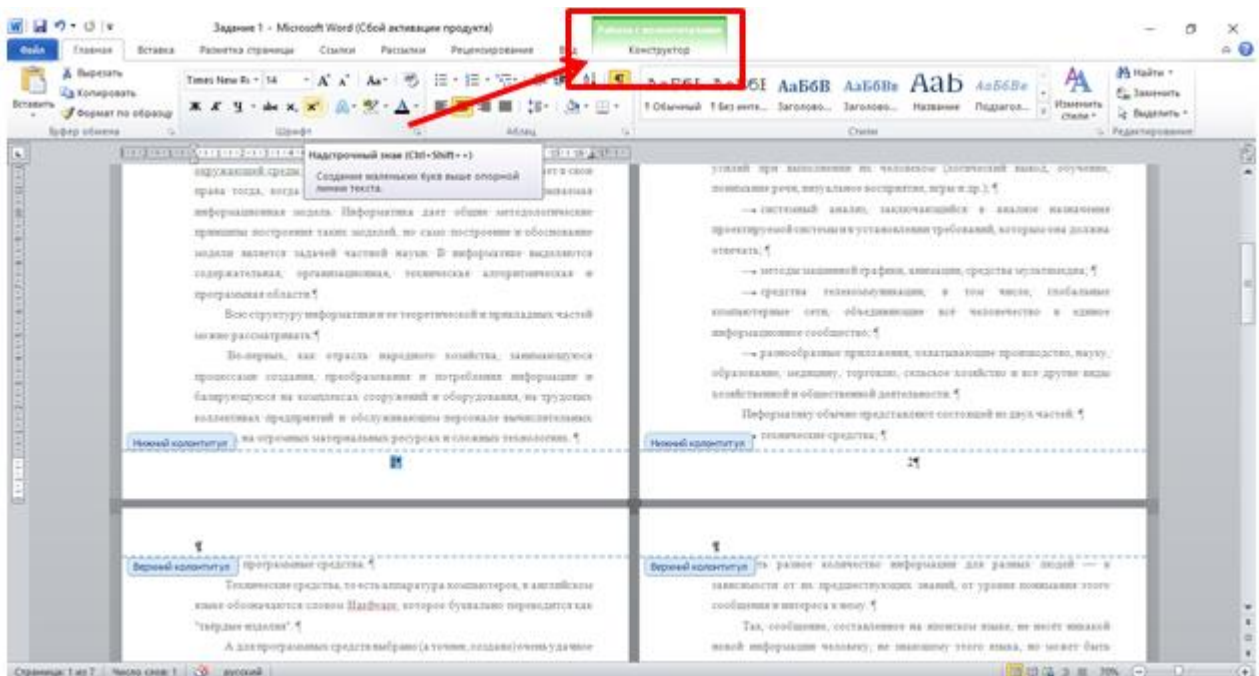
Задание 1 - Microsoft Word (Сбой активации продукта)

Файл Главная Вставка Разметка страницы Ссылки Рассылки Рецензирование Вид

Работа с колонтитулами
Конструктор

Вырезать
Копировать
Вставить
Формат по образцу
Буфер обмена

Times New Ro 14
Шрифт
Абзац

АаБбВ АаБбВ АаБбВ АаБбВв Aab АаБбВе
1 Обычный 1 Без инте... Заголово... Заголово... Название Подзагол...
Изменить стили
Стили

Найти
Заменить
Выделить
Редактирование

Надстрочный знак (Ctrl+Shift++)
Создание маленьких букв выше опорной линии текста.

окружающей среде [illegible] права тогда, когда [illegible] информационная модель. Информатика дает общие методологические принципы построения таких моделей, но само построение и обоснование модели является задачей частной науки. В информатике выделяются содержательная, организационная, техническая алгоритмическая и программная области.¶

Всю структуру информатики и ее теоретической и прикладных частей можно рассматривать:¶

Во-первых, как отрасль народного хозяйства, занимающуюся процессами создания, преобразования и потребления информации и базирующуюся на комплексах сооружений и оборудования, на трудовых коллективных предприятий и обслуживающем персонале вычислительных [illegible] на огромных материальных ресурсах и сложных технологиях.¶

Нижний колонтитул

1

усилий при выполнении их человеком (логический вывод, обучение, понимание речи, визуальное восприятие, игры и др.);¶

→ системный анализ, заключающийся в анализе назначения проектируемой системы и в установлении требований, которым она должна отвечать;¶

→ методы машинной графики, анимации, средства мультимедиа;¶

→ средства телекоммуникации, в том числе, глобальные компьютерные сети, объединяющие все человечество в единое информационное сообщество;¶

→ разнообразные приложения, охватывающие производство, науку, образование, медицину, торговлю, сельское хозяйство и все другие виды хозяйственной и общественной деятельности.¶

Информатику обычно представляют состоящей из двух частей:¶

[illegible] технические средства;¶

Нижний колонтитул

2¶

¶

Верхний колонтитул

программные средства.¶

Технические средства, то есть аппаратура компьютеров, в английском языке обозначаются словом Hardware, которое буквально переводится как "твёрдые изделия".¶

А для программных средств выбрано (а точнее, создано) очень удачное

¶

Верхний колонтитул

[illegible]ть разное количество информации для разных людей — в зависимости от их предшествующих знаний, от уровня понимания этого сообщения и интереса к нему.¶

Так, сообщение, составленное на японском языке, не несёт никакой новой информации человеку, не знающему этого языка, но может быть

Страница: 1 из 7 Число слов: 1 русский 70%